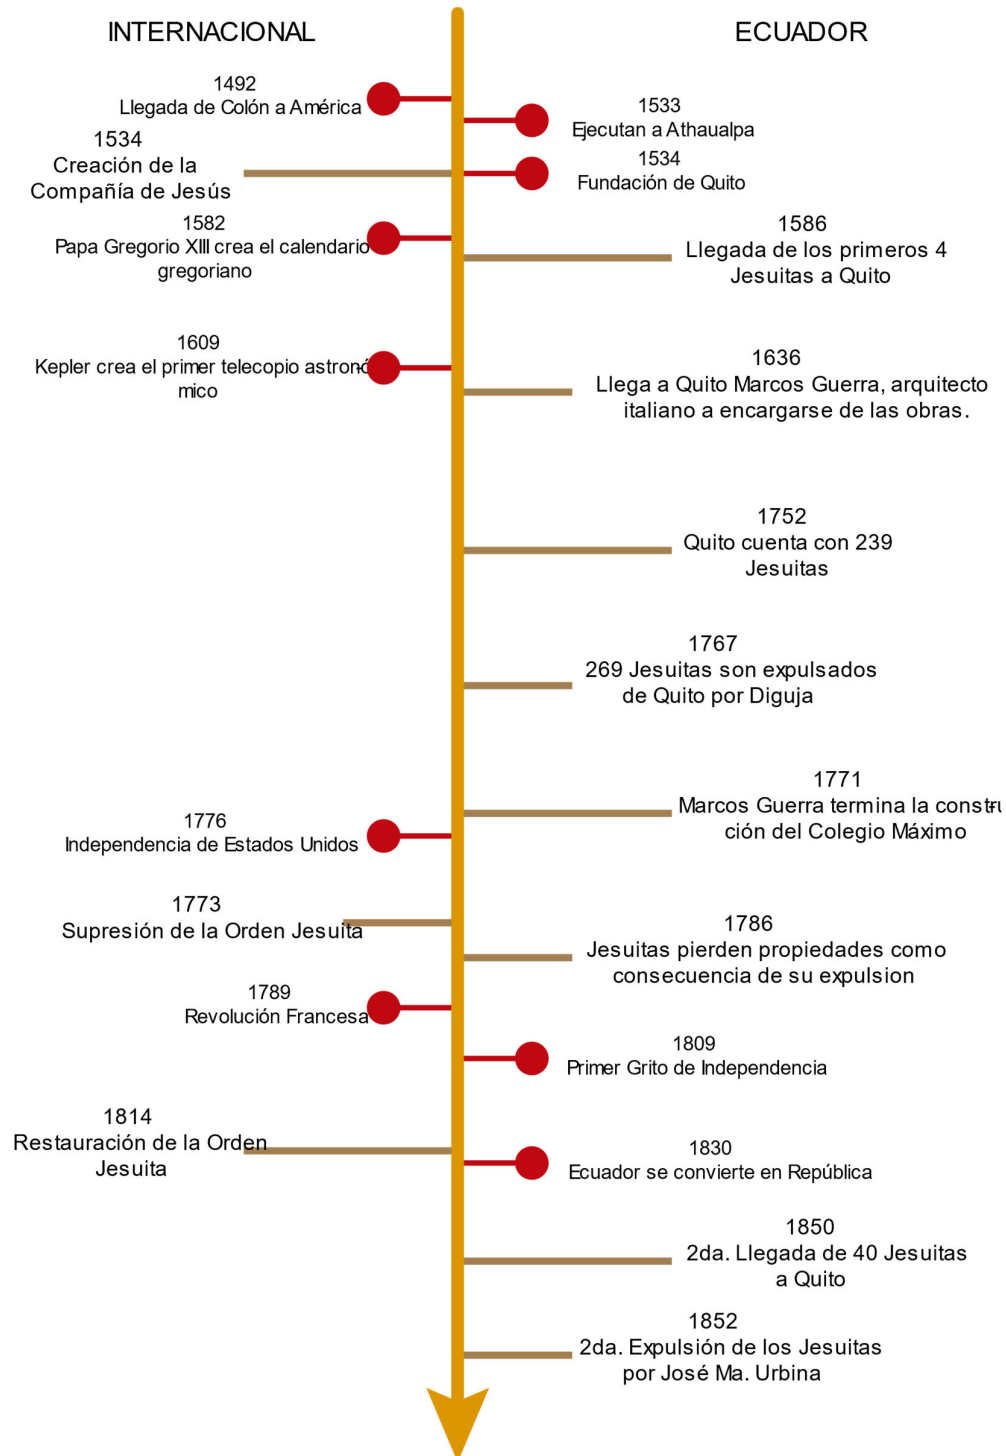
INTERNACIONAL

ECUADOR

1492
Llegada de Colón a América

1533
Ejecutan a Athaualpa

1534
Creación de la Compañía de Jesús

1534
Fundación de Quito

1582
Papa Gregorio XIII crea el calendario gregoriano

1586
Llegada de los primeros 4 Jesuitas a Quito

1609
Kepler crea el primer telecopio astronómico

1636
Llega a Quito Marcos Guerra, arquitecto italiano a encargarse de las obras.

1752
Quito cuenta con 239 Jesuitas

1767
269 Jesuitas son expulsados de Quito por Diguja

1771
Marcos Guerra termina la constru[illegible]ción del Colegio Máximo

1776
Independencia de Estados Unidos

1773
Supresión de la Orden Jesuita

1786
Jesuitas pierden propiedades como consecuencia de su expulsion

1789
Revolución Francesa

1809
Primer Grito de Independencia

1814
Restauración de la Orden Jesuita

1830
Ecuador se convierte en República

1850
2da. Llegada de 40 Jesuitas a Quito

1852
2da. Expulsión de los Jesuitas por José Ma. Urbina